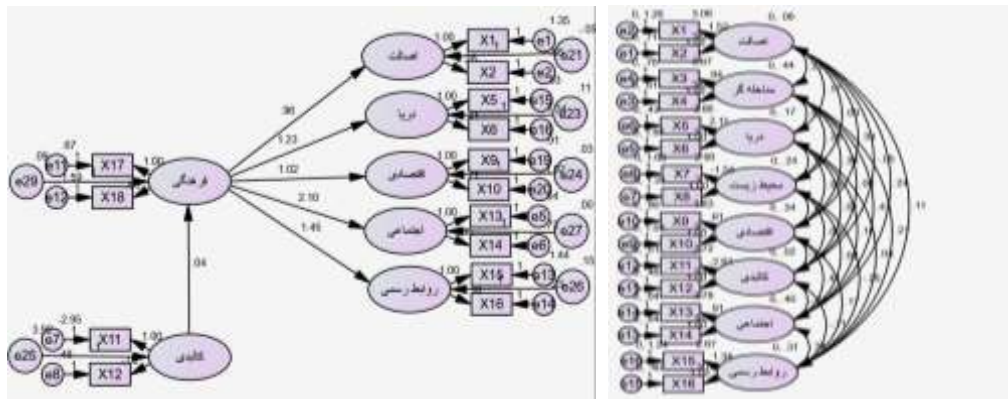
1.35
.05
1.00
X1
e1
e21
اصالت
X2
e2
.98
.11
1.00
X5
e15
1.23
دریا
e23
X6
e16
.03
1.02
1.00
X9
e19
.87
e11
X17
1.00
e24
.06
فرهنگی
اقتصادی
e29
X10
e20
.59
e12
X18
2.10
.00
1.00
X13
e5
1.45
اجتماعی
e27
X14
e6
.04
.15
1.00
X15
e13
روابط رسمی
e26
X16
e14
-2.95
e7
X11
1.00
e25
کالبدی
e8
X12

X1
X2
اصالت
X3
X4
مشاهده گر
X5
X6
دریا
X7
X8
محیط زیست
X9
X10
اقتصادی
X11
X12
کالبدی
X13
X14
اجتماعی
X15
X16
روابط رسمی
e1
e2
e3
e4
e5
e6
e7
e8
e9
e10
e11
e12
e13
e14
e15
e16